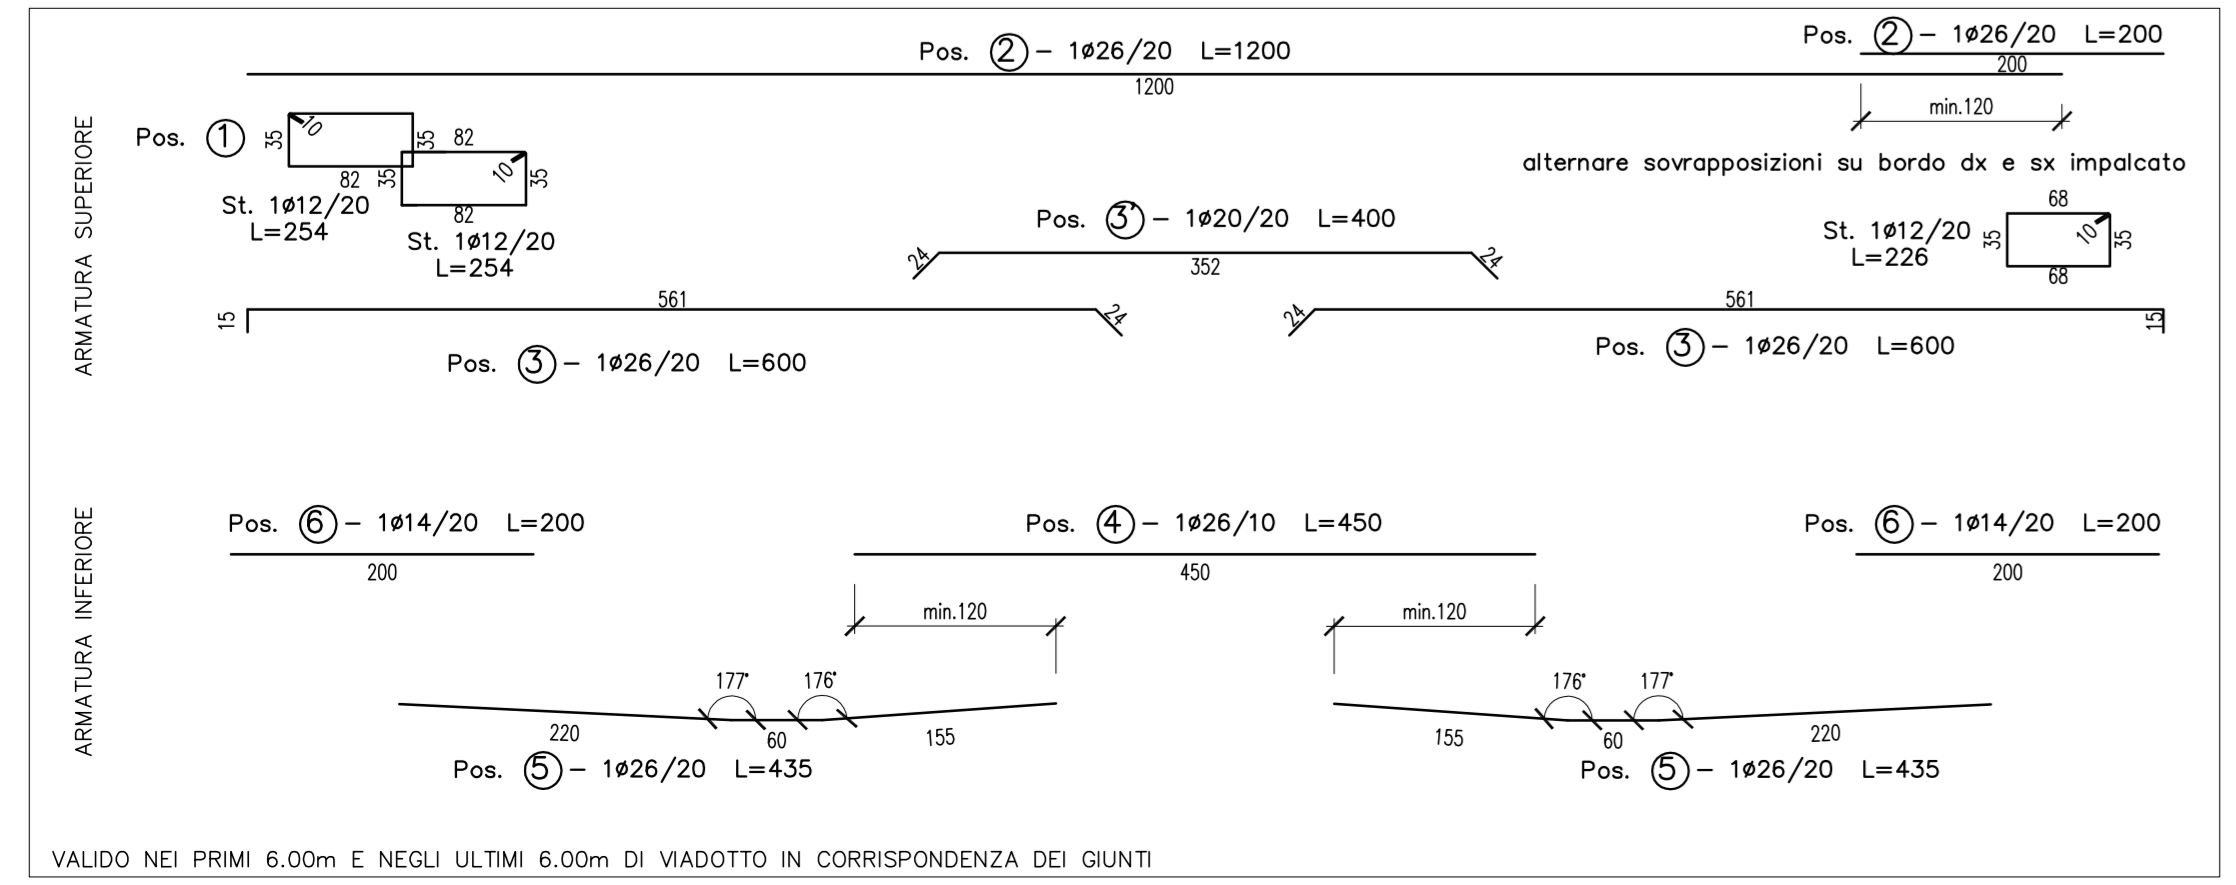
ARMATURA SUPERIORE

Pos. (2) – 1ø26/20 L=1200
1200

Pos. (2) – 1ø26/20 L=200
200
min.120

alternare sovrapposizioni su bordo dx e sx impalcato

Pos. (1)
35 10 82 35
35 82 10 35
82 82
St. 1ø12/20 L=254
St. 1ø12/20 L=254

Pos. (3') – 1ø20/20 L=400
24 352 24

St. 1ø12/20 L=226
68 35 10 35 68

15 561 24
Pos. (3) – 1ø26/20 L=600

24 561 15
Pos. (3) – 1ø26/20 L=600

ARMATURA INFERIORE

Pos. (6) – 1ø14/20 L=200
200

Pos. (4) – 1ø26/10 L=450
450

Pos. (6) – 1ø14/20 L=200
200

min.120
min.120

177° 176°
220 60 155
Pos. (5) – 1ø26/20 L=435

176° 177°
155 60 220
Pos. (5) – 1ø26/20 L=435

VALIDO NEI PRIMI 6.00m E NEGLI ULTIMI 6.00m DI VIADOTTO IN CORRISPONDENZA DEI GIUNTI